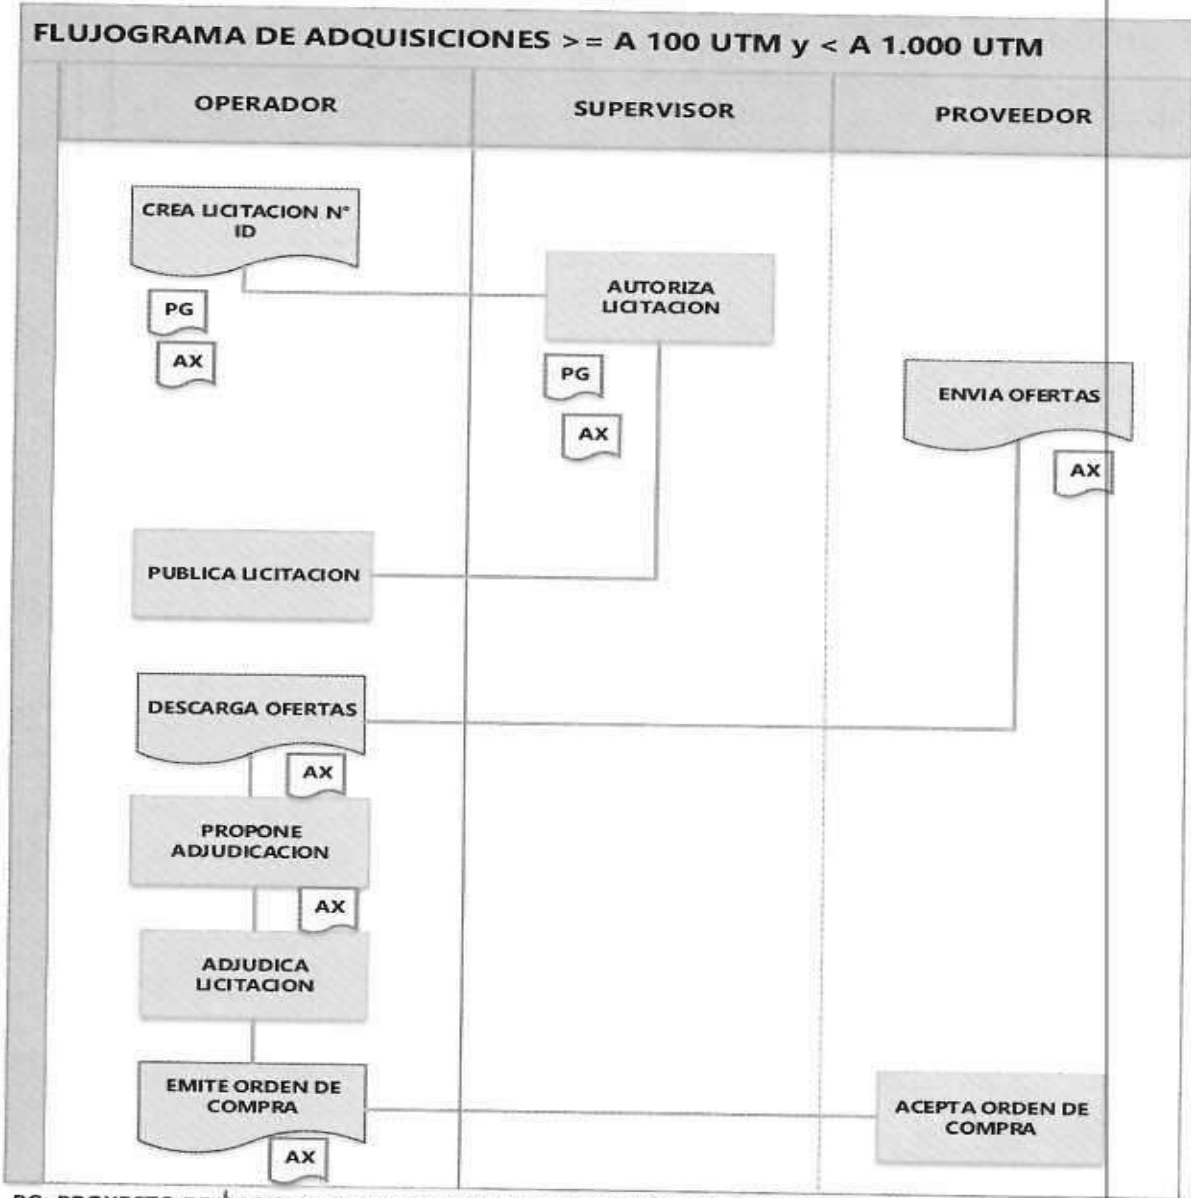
FLUJOGRAMA DE ADQUISICIONES >= A 100 UTM y < A 1.000 UTM

OPERADOR

SUPERVISOR

PROVEEDOR

CREA LICITACION N° ID

PG

AX

AUTORIZA LICITACION

PG

AX

ENVIA OFERTAS

AX

PUBLICA LICITACION

DESCARGA OFERTAS

AX

PROPONE ADJUDICACION

AX

ADJUDICA LICITACION

EMITE ORDEN DE COMPRA

AX

ACEPTA ORDEN DE COMPRA

PG: PROYECTO DE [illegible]